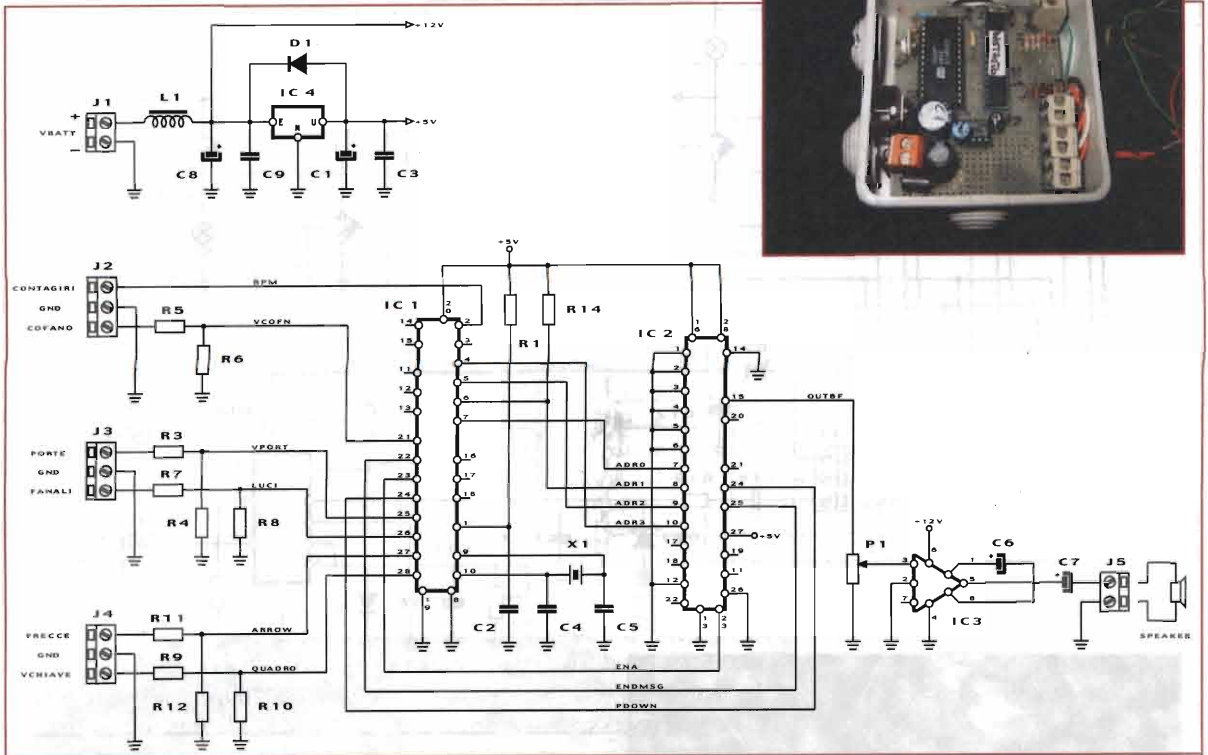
+12V
D1
J1
L1
IC4
+
VBATT
−
E
M
U
+5V
C8
C9
C1
C3

+5V
J2
CONTAGIRI
GND
COFANO
RPM
R5
VCOFN
R6
IC1
R1
R14
IC2
J3
PORTE
GND
FANALI
R3
VPORT
R7
LUCI
R4
R8
OUTBF
ADR0
ADR1
ADR2
ADR3
+5V
X1
+12V
P1
C6
C7
J5
IC3
J4
FRECCE
GND
VCHIAVE
R11
ARROW
R9
QUADRO
R12
R10
C2
C4
C5
ENA
ENDMSG
PDOWN
SPEAKER